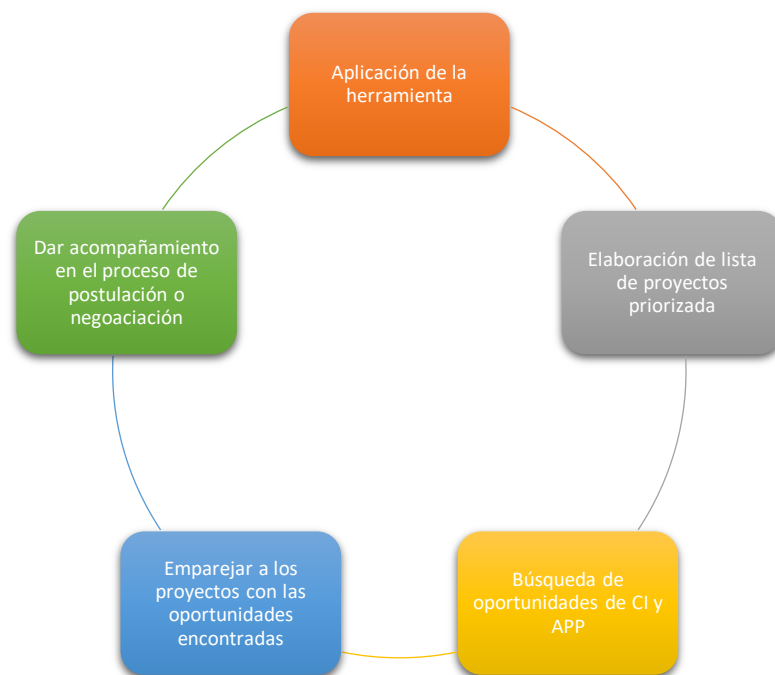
Aplicación de la herramienta

Elaboración de lista de proyectos priorizada

Búsqueda de oportunidades de CI y APP

Emparejar a los proyectos con las oportunidades encontradas

Dar acompañamiento en el proceso de postulación o negoaciación